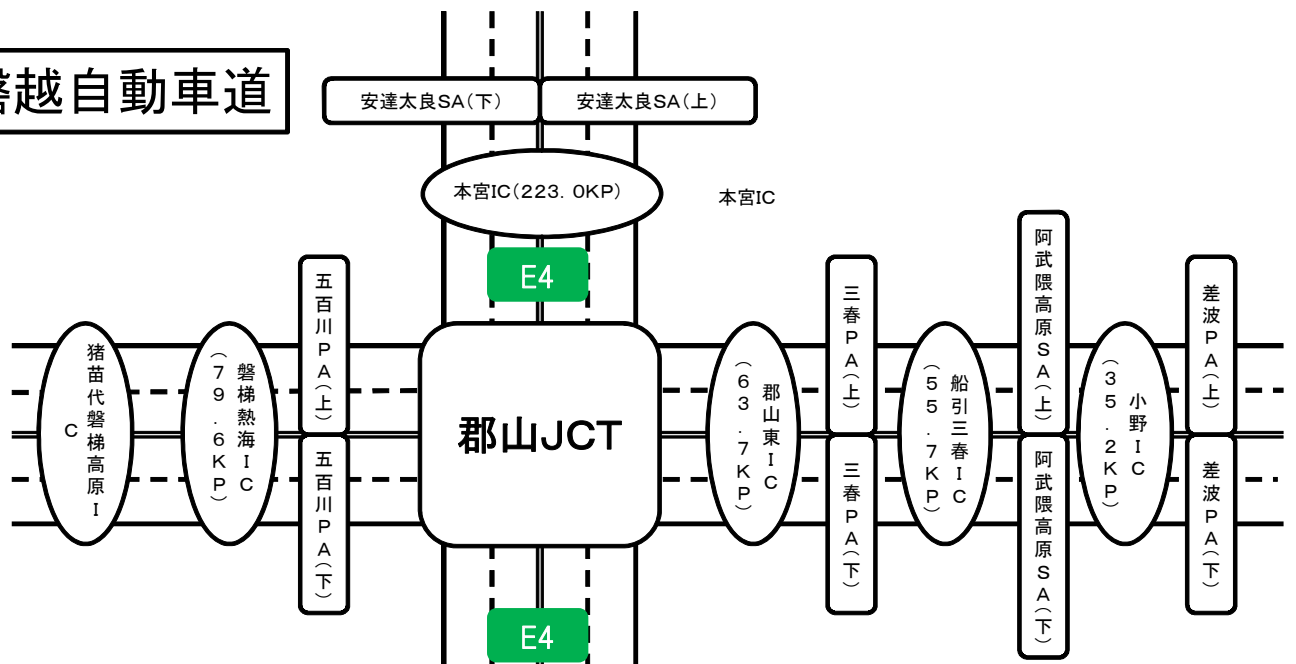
磐越自動車道

安達太良SA(下)
安達太良SA(上)
本宮IC(223.0KP)
本宮IC
E4

猪苗代磐梯高原IC
磐梯熱海IC(79.6KP)
五百川PA(上)
五百川PA(下)
郡山JCT
郡山東IC(63.7KP)
三春PA(上)
三春PA(下)
船引三春IC(55.7KP)
阿武隈高原SA(上)
阿武隈高原SA(下)
小野IC(35.2KP)
差波PA(上)
差波PA(下)

E4